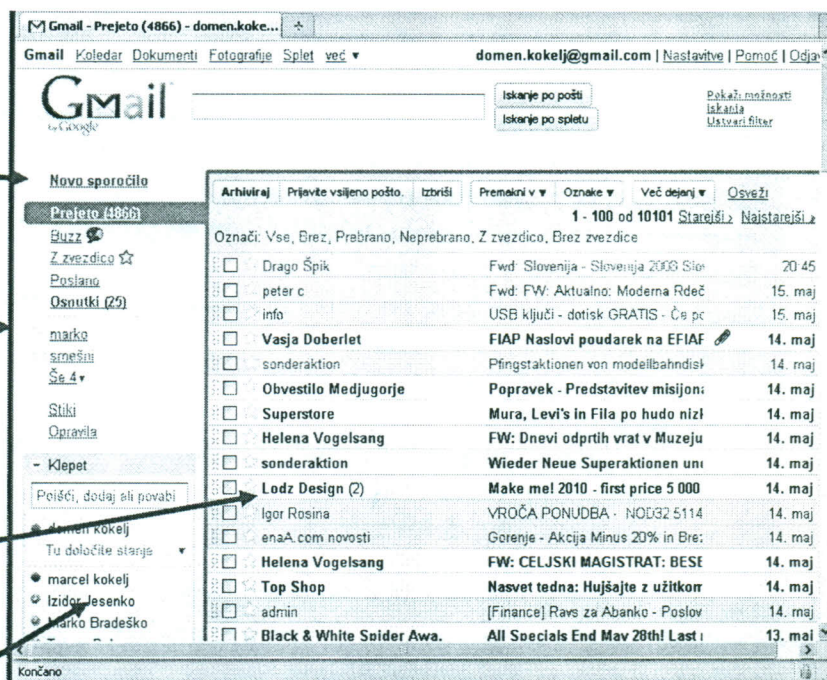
Gmail - Prejeto (4866) - domen.koke...

Gmail Koledar Dokumenti Fotografije Splet več ▾ domen.kokelj@gmail.com | Nastavitve | Pomoč | Odja

GMail by Google

Iskanje po pošti Iskanje po spletu

Pokaži možnosti iskanja
Ustvari filter

Novo sporočilo

Prejeto (4866)
Buzz
Z zvezdico
Poslano
Osnutki (25)

marko
smešni
Še 4 ▾

Stiki
Opravila

- Klepet

Poišči, dodaj ali povabi

domen kokelj
Tu določite stanje ▾

marcel kokelj
Izidor Jesenko
Marko Bradeško

Arhiviraj Prijavite vsiljeno pošto. Izbriši Premakni v ▾ Oznake ▾ Več dejanj ▾ Osveži

1 - 100 od 10101 Starejši › Najstarejši »

Označi: Vse, Brez, Prebrano, Neprebrano, Z zvezdico, Brez zvezdice

| | | |
|---|---|---|
| Drago Špik | Fwd: Slovenija - Slovenija 2008 Slo | 20:45 |
| peter c | Fwd: FW: Aktualno: Moderna Rdeč | 15. maj |
| info | USB ključi - dotisk GRATIS - Če po | 15. maj |
| Vasja Doberlet | FIAP Naslovi poudarek na EFIAF | 14. maj |
| sonderaktion | Pfingstaktionen von modellbahndisk | 14. maj |
| Obvestilo Medjugorje | Popravek - Predstavitev misijona | 14. maj |
| Superstore | Mura, Levi's in Fila po hudo nizk | 14. maj |
| Helena Vogelsang | FW: Dnevi odprtih vrat v Muzeju | 14. maj |
| sonderaktion | Wieder Neue Superaktionen und | 14. maj |
| Lodz Design (2) | Make me! 2010 - first price 5 000 | 14. maj |
| Igor Rosina | VROČA PONUDBA - NOD32 5114 | 14. maj |
| enaA.com novosti | Gorenje - Akcija Minus 20% in Brez | 14. maj |
| Helena Vogelsang | FW: CELJSKI MAGISTRAT: BESE | 14. maj |
| Top Shop | Nasvet tedna: Hujšajte z užitkom | 14. maj |
| admin | [Finance] Ravs za Abanko - Poslov | 14. maj |
| Black & White Spider Awa. | All Specials End May 28th! Last | 13. maj |

Končano